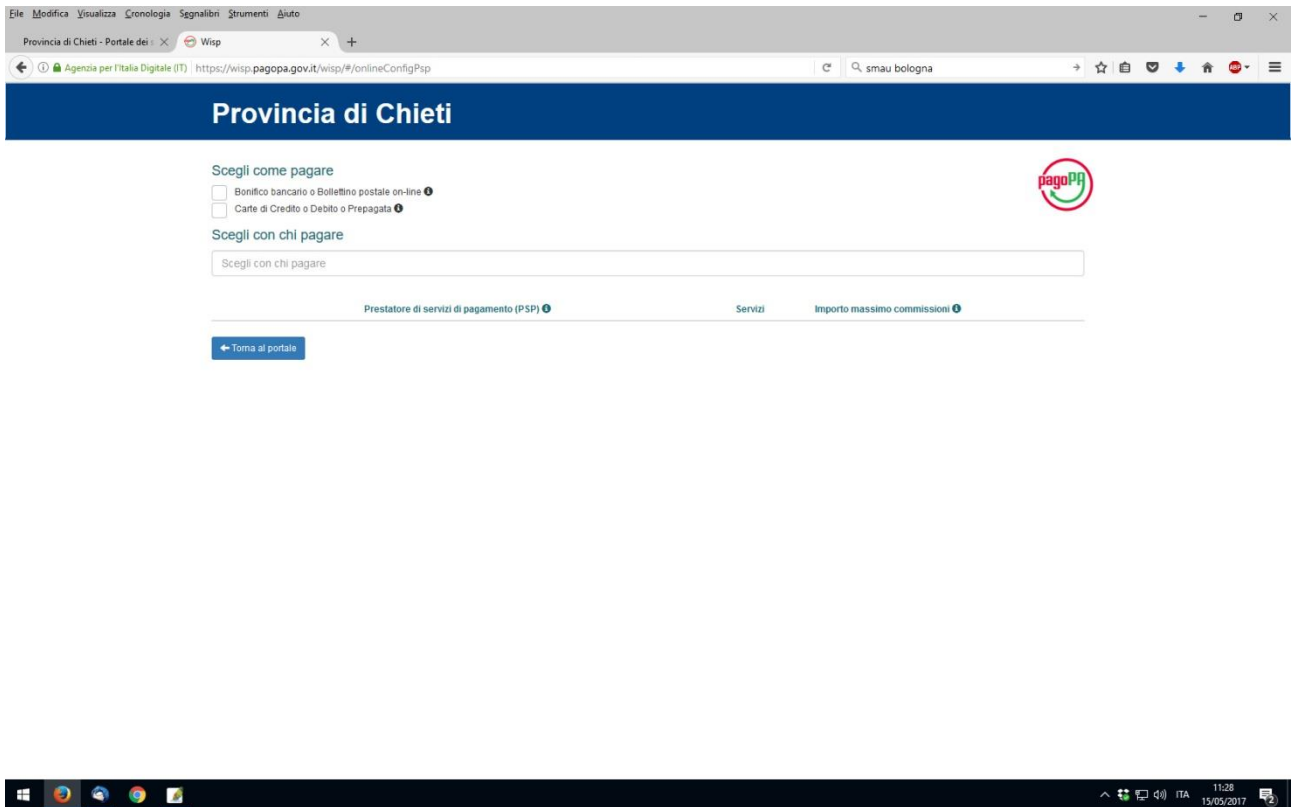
File Modifica Visualizza Cronologia Segnalibri Strumenti Aiuto

Provincia di Chieti - Portale dei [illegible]
Wisp

Agenzia per l'Italia Digitale (IT) https://wisp.pagopa.gov.it/wisp/#/onlineConfigPsp

smau bologna

Provincia di Chieti

Scegli come pagare

Bonifico bancario o Bollettino postale on-line

Carte di Credito o Debito o Prepagata

pagoPA

Scegli con chi pagare

Scegli con chi pagare

| Prestatore di servizi di pagamento (PSP) | Servizi | Importo massimo commissioni |
|---|---|---|

Torna al portale

ITA 11:28 15/05/2017